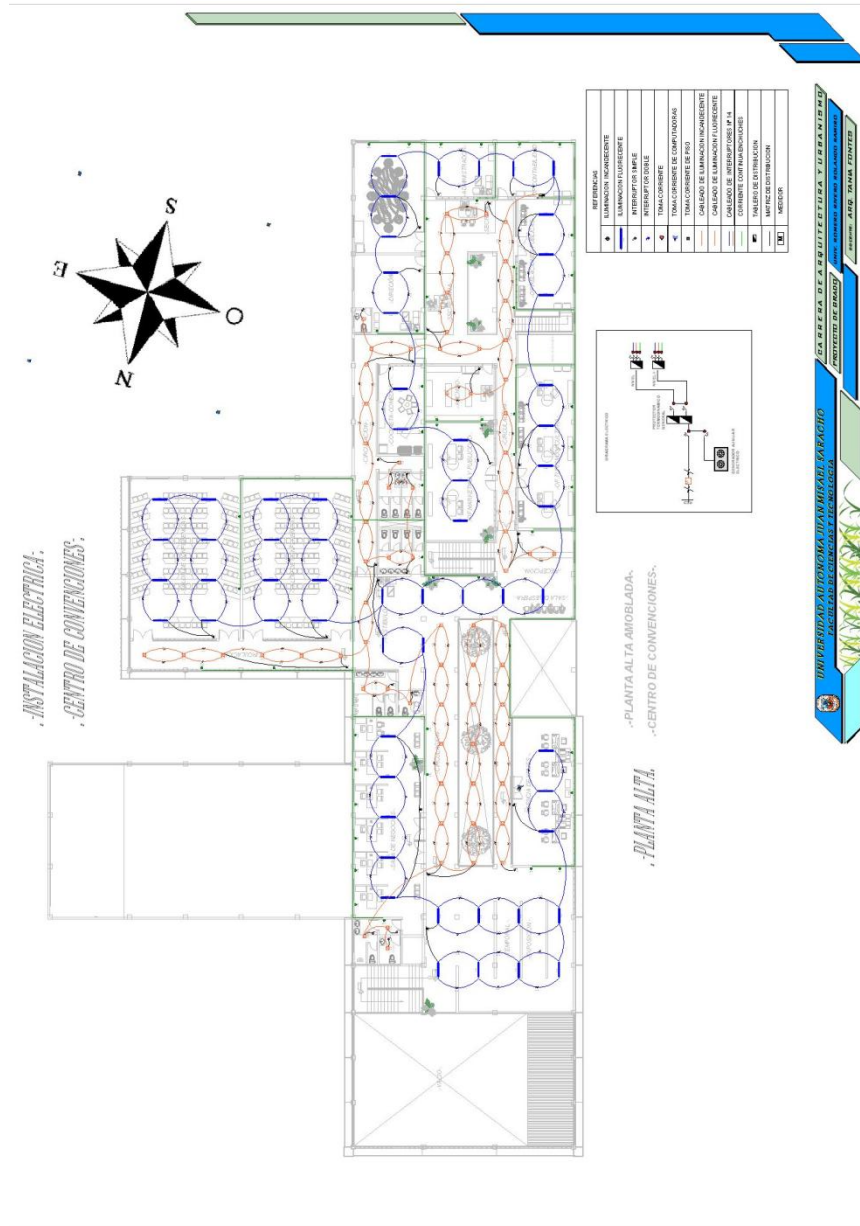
S
E
O
N

-INSTALACION ELECTRICA-
-CENTRO DE CONVENCIONES-

-PLANTA ALTA-

-PLANTA ALTA AMOBLADA-
-CENTRO DE CONVENCIONES-

REFERENCIAS
ILUMINACION INCANDESCENTE
ILUMINACION FLUORESCENTE
INTERRUPTOR SIMPLE
INTERRUPTOR DOBLE
TOMA CORRIENTE
TOMA CORRIENTE DE COMPUTADORAS
TOMA CORRIENTE DE PISO
CABLEADO DE ILUMINACION INCANDESCENTE
CABLEADO DE ILUMINACION FLUORESCENTE
CABLEADO DE INTERRUPTORES Nº 14
CORRIENTE CONTINUA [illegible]
TABLERO DE DISTRIBUCION
MATRIZ DE DISTRIBUCION
MEDIDOR

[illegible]

UNIVERSIDAD AUTONOMA JUAN MISAEL SARACHO
FACULTAD DE CIENCIAS Y TECNOLOGIA
CARRERA DE ARQUITECTURA Y URBANISMO
PROYECTO DE GRADO
UNIV. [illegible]
DOCENTE: ARQ. TANIA FONTES